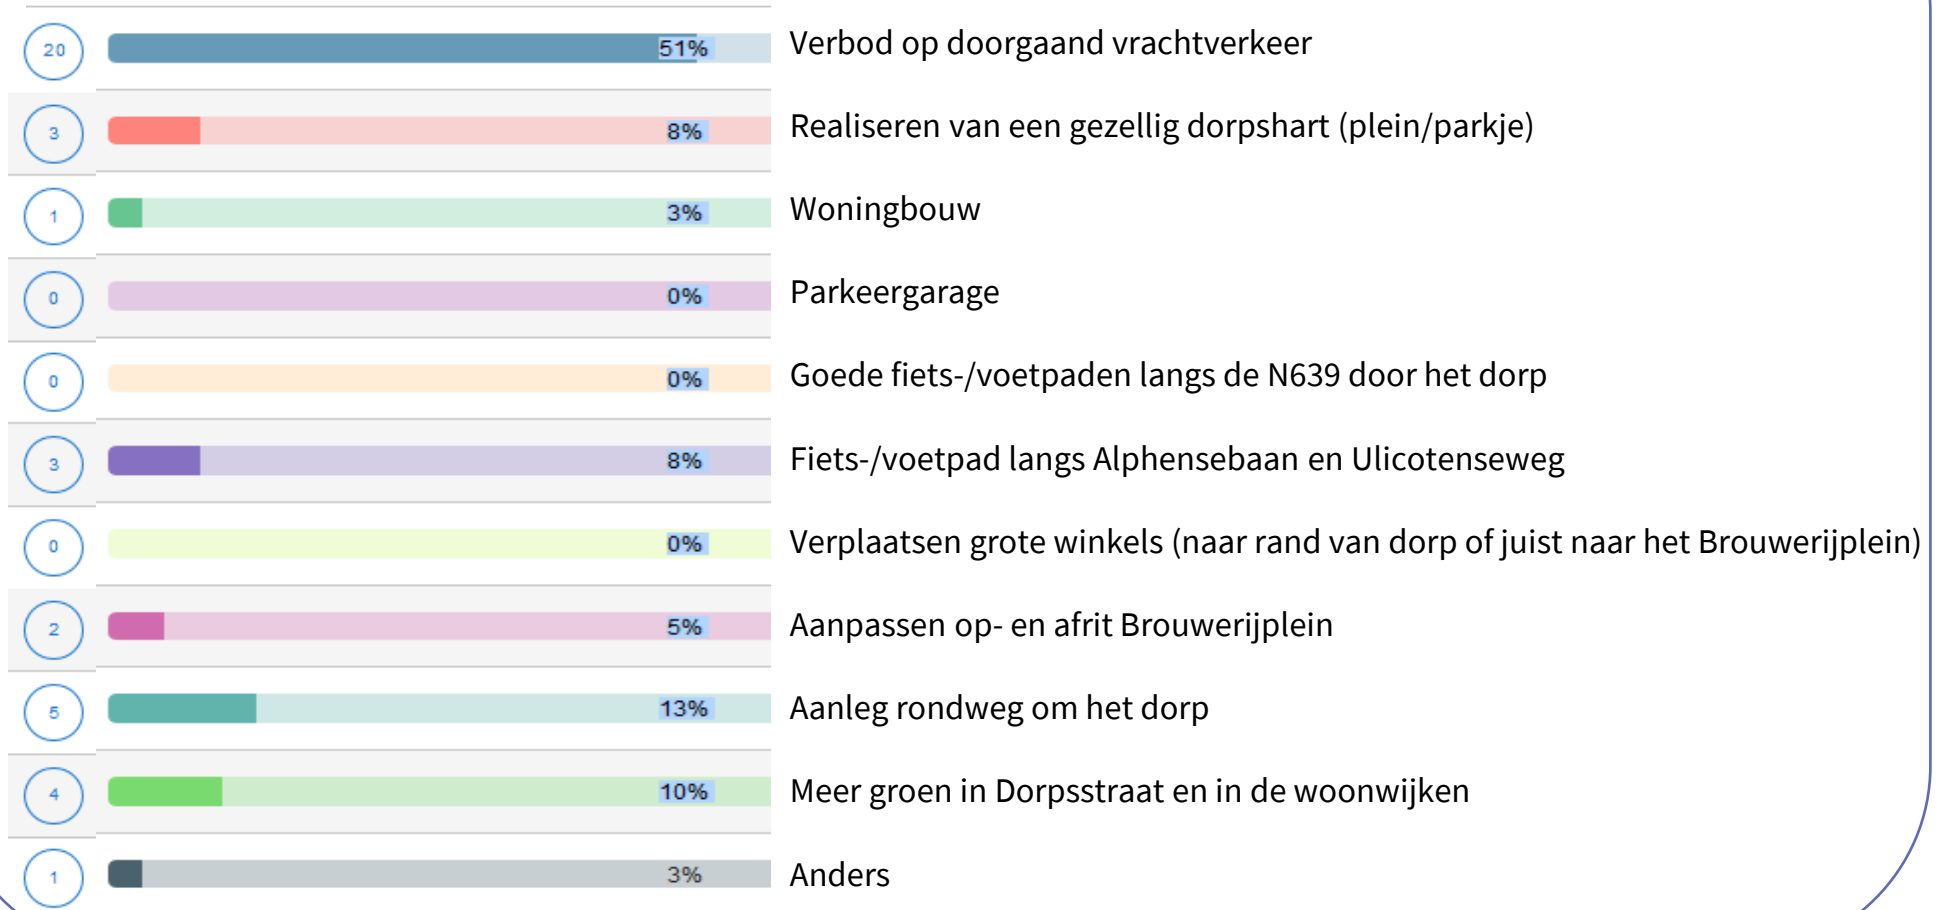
20 51% Verbod op doorgaand vrachtverkeer

3 8% Realiseren van een gezellig dorpshart (plein/parkje)

1 3% Woningbouw

0 0% Parkeergarage

0 0% Goede fiets-/voetpaden langs de N639 door het dorp

3 8% Fiets-/voetpad langs Alphensebaan en Ulicotenseweg

0 0% Verplaatsen grote winkels (naar rand van dorp of juist naar het Brouwerijplein)

2 5% Aanpassen op- en afrit Brouwerijplein

5 13% Aanleg rondweg om het dorp

4 10% Meer groen in Dorpsstraat en in de woonwijken

1 3% Anders